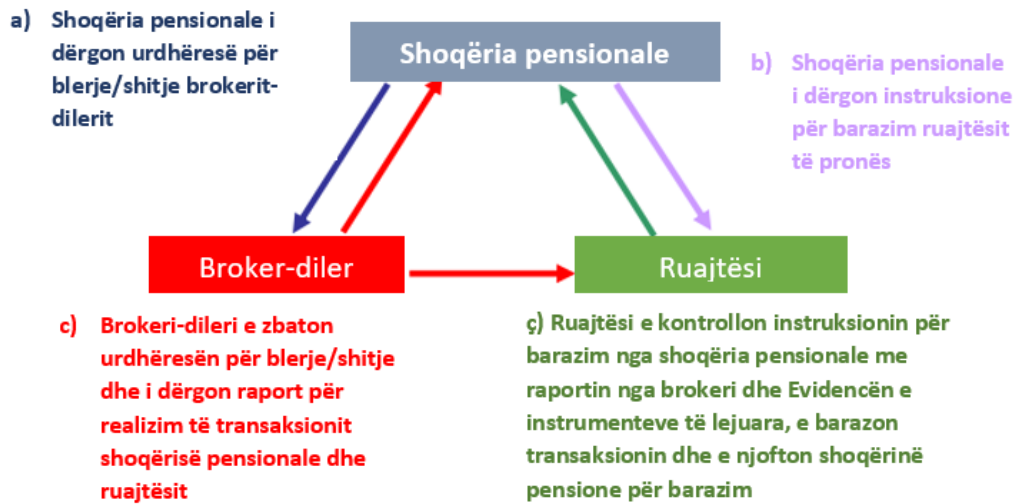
a) Shoqëria pensionale i dërgon urdhëresë për blerje/shitje brokerit-dilerit

Shoqëria pensionale

b) Shoqëria pensionale i dërgon instruksione për barazim ruajtësit të pronës

Broker-diler

Ruajtësi

c) Brokeri-dileri e zbaton urdhëresën për blerje/shitje dhe i dërgon raport për realizim të transaksionit shoqërisë pensionale dhe ruajtësit

ç) Ruajtësi e kontrollon instruksionin për barazim nga shoqëria pensionale me raportin nga brokeri dhe Evidencën e instrumenteve të lejuara, e barazon transaksionin dhe e njofton shoqërinë pensione për barazim